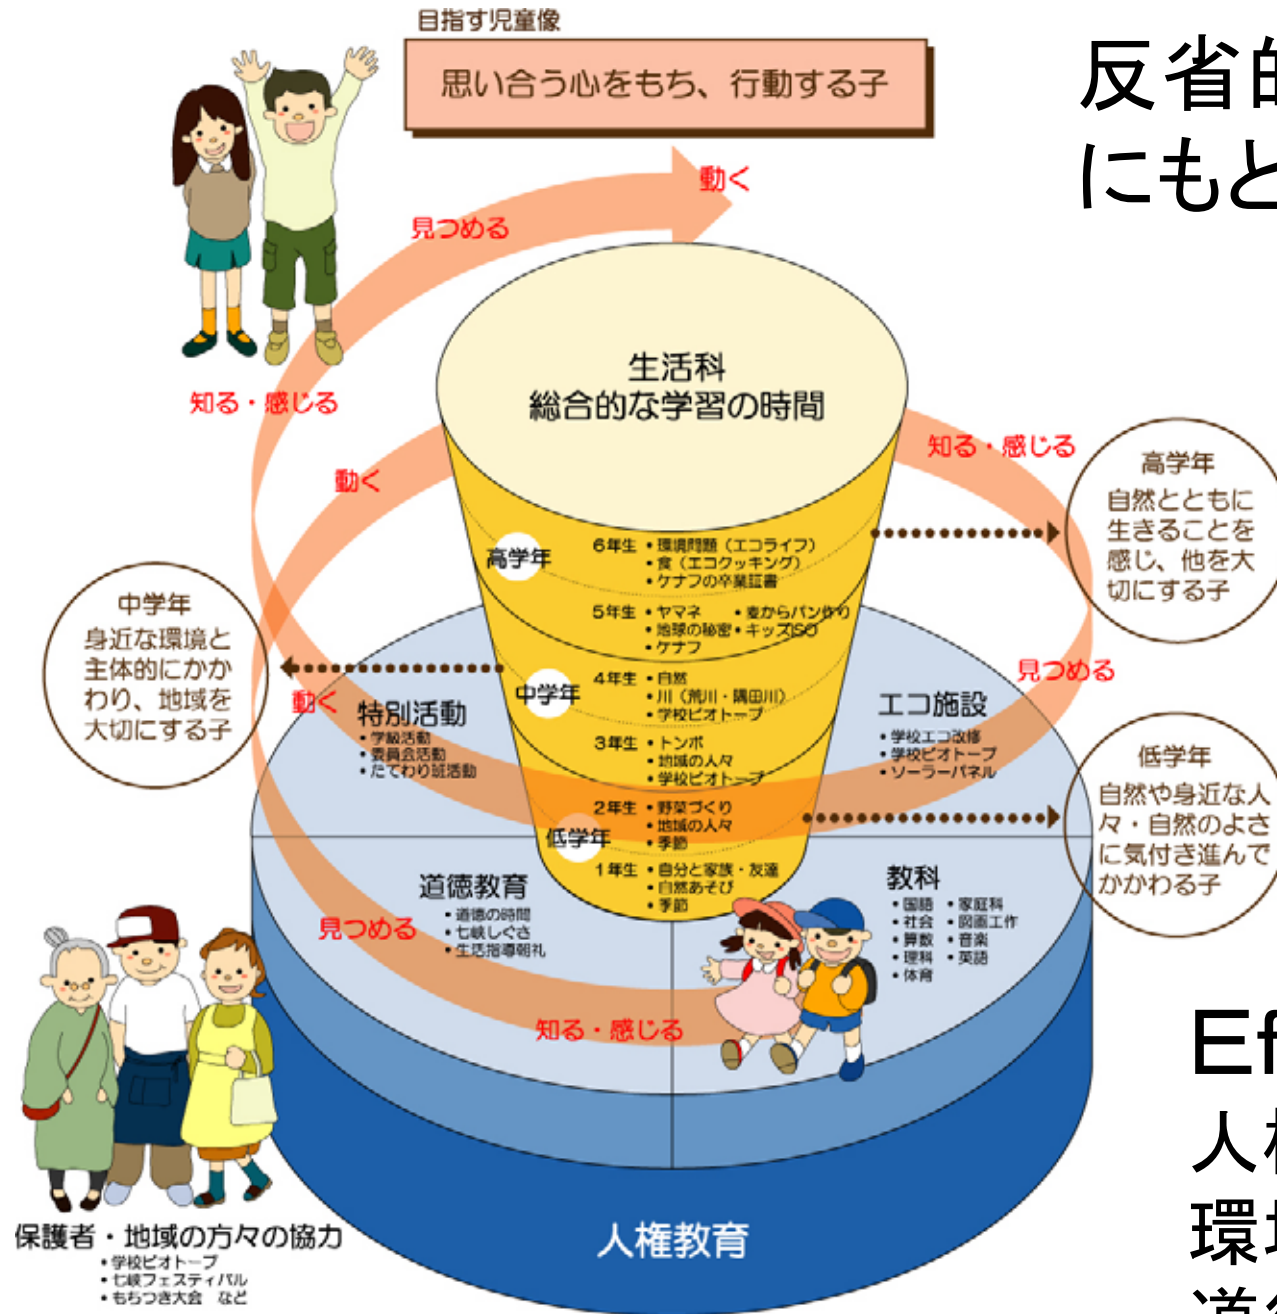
目指す児童像

思い合う心をもち、行動する子

動く

見つめる

知る・感じる

生活科
総合的な学習の時間

知る・感じる

高学年
自然とともに生きることを感じ、他を大切にする子

動く

高学年

6年生 • 環境問題（エコライフ）
• 食（エコクッキング）
• ケナフの卒業証書

5年生 • ヤマネ • 麦からパン作り
• 地球の秘密 • キッズISO
• ケナフ

中学年
身近な環境と主体的にかかわり、地域を大切にする子

中学年

4年生 • 自然
• 川（荒川・隅田川）
• 学校ビオトープ

3年生 • トンボ
• 地域の人々
• 学校ビオトープ

見つめる

動く

特別活動
• 学級活動
• 委員会活動
• たてわり班活動

エコ施設
• 学校エコ改修
• 学校ビオトープ
• ソーラーパネル

低学年

2年生 • 野菜づくり
• 地域の人々
• 季節

1年生 • 自分と家族・友達
• 自然あそび
• 季節

低学年
自然や身近な人々・自然のよさに気付き進んでかかわる子

道徳教育
• 道徳の時間
• 七峡しぐさ
• 生活指導朝礼

見つめる

教科
• 国語 • 家庭科
• 社会 • 図画工作
• 算数 • 音楽
• 理科 • 英語
• 体育

知る・感じる

人権教育

保護者・地域の方々の協力
• 学校ビオトープ
• 七峡フェスティバル
• もちつき大会 など

反省的
にもと

Ef
人権
環境
道徳